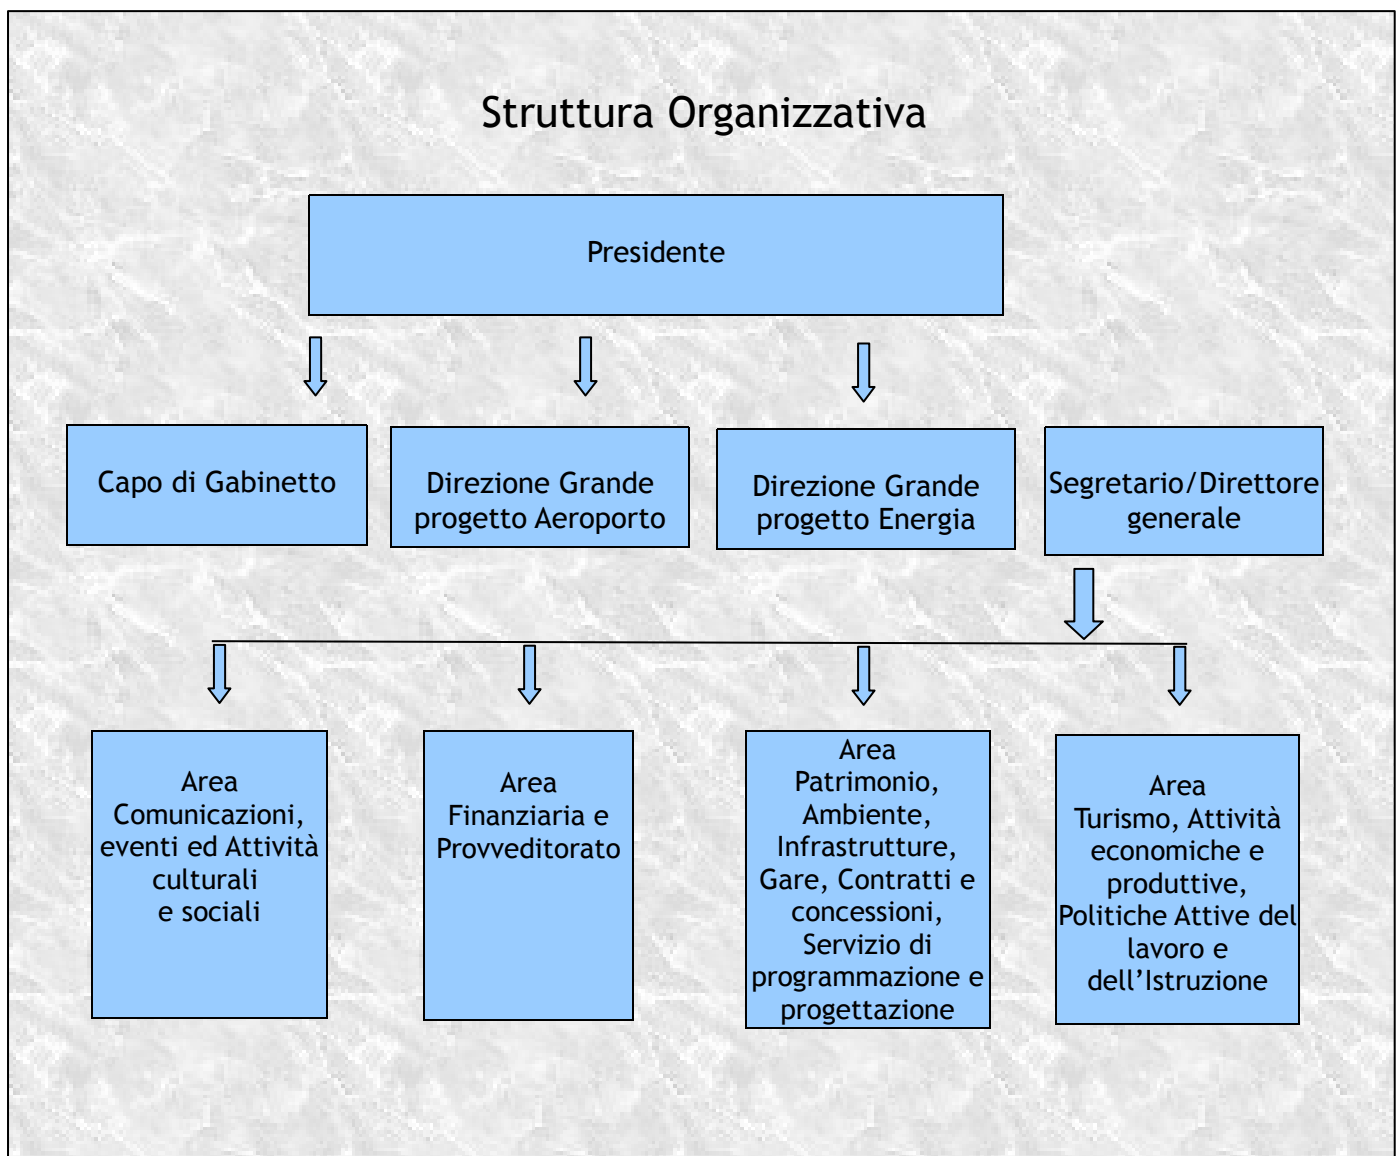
Struttura Organizzativa

Presidente

Capo di Gabinetto

Direzione Grande progetto Aeroporto

Direzione Grande progetto Energia

Segretario/Direttore generale

Area Comunicazioni, eventi ed Attività culturali e sociali

Area Finanziaria e Provveditorato

Area Patrimonio, Ambiente, Infrastrutture, Gare, Contratti e concessioni, Servizio di programmazione e progettazione

Area Turismo, Attività economiche e produttive, Politiche Attive del lavoro e dell'Istruzione